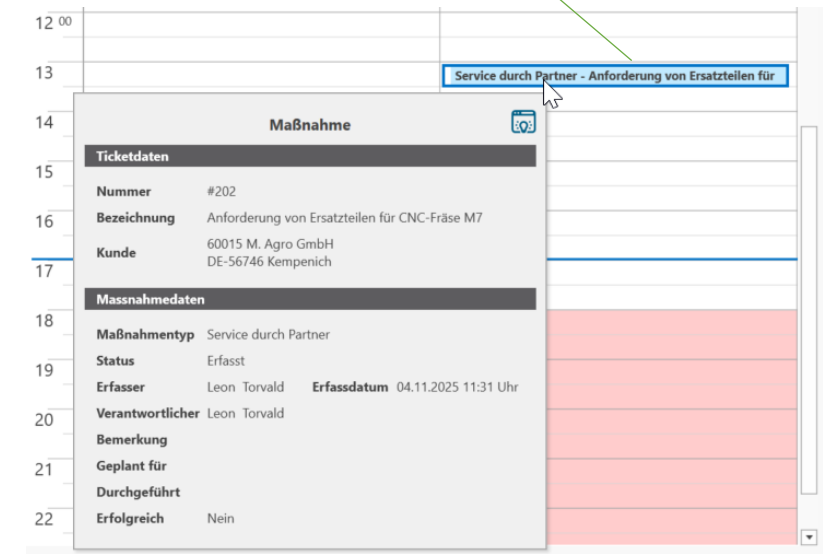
12 00
13
14
15
16
17
18
19
20
21
22

Service durch Partner - Anforderung von Ersatzteilen für

Maßnahme

Ticketdaten

| | |
|---|---|
| Nummer | #202 |
| Bezeichnung | Anforderung von Ersatzteilen für CNC-Fräse M7 |
| Kunde | 60015 M. Agro GmbH<br>DE-56746 Kempenich |

Massnahmedaten

| | | | |
|---|---|---|---|
| Maßnahmentyp | Service durch Partner | | |
| Status | Erfasst | | |
| Erfasser | Leon Torvald | Erfassdatum | 04.11.2025 11:31 Uhr |
| Verantwortlicher | Leon Torvald | | |
| Bemerkung | | | |
| Geplant für | | | |
| Durchgeführt | | | |
| Erfolgreich | Nein | | |